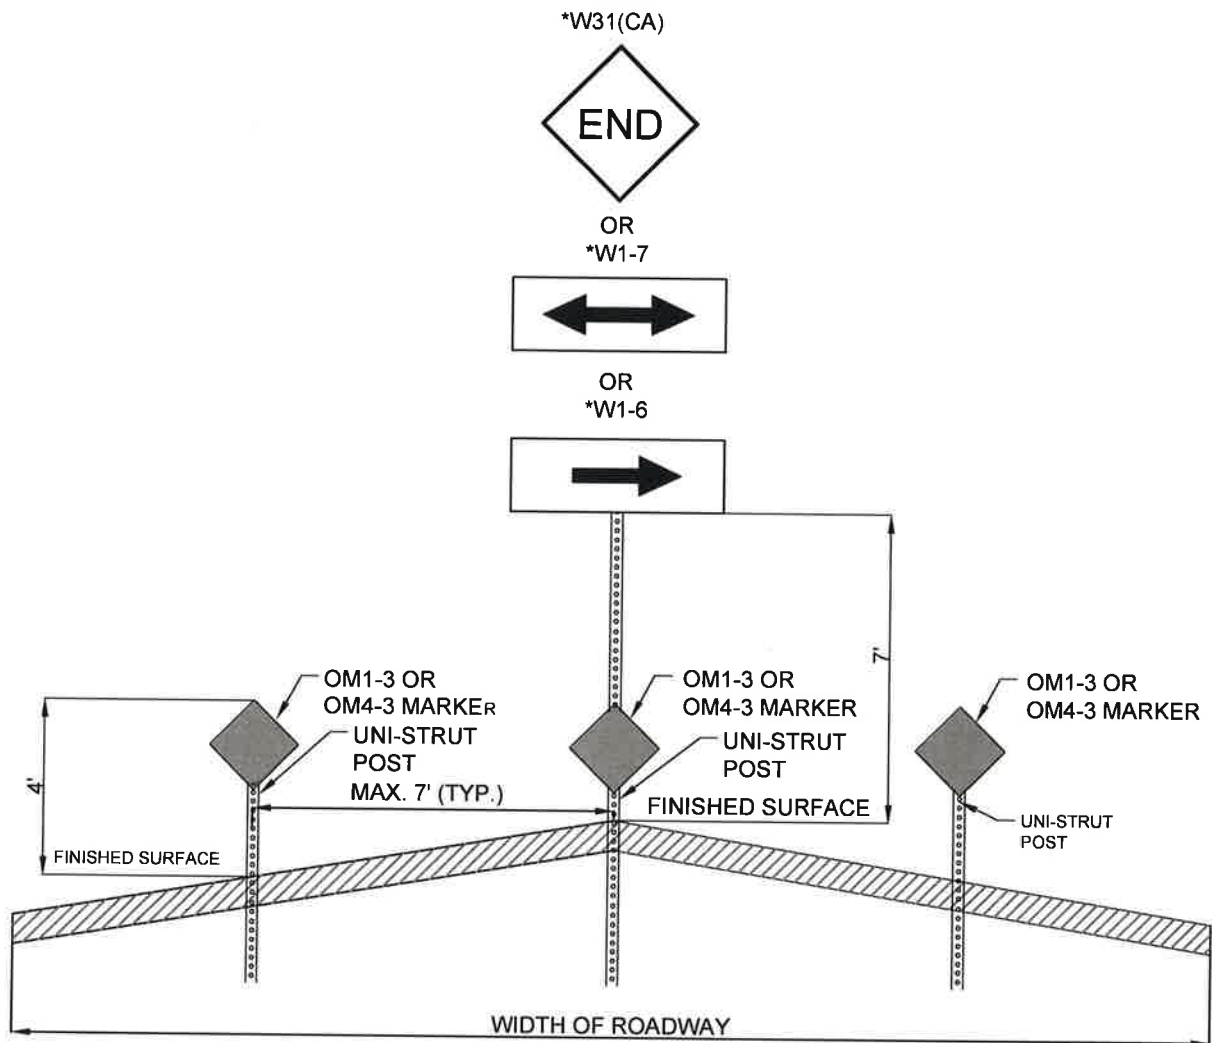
*W31(CA)

END

OR
*W1-7

OR
*W1-6

7'

OM1-3 OR
OM4-3 MARKER

UNI-STRUT
POST

MAX. 7' (TYP.)

4'

FINISHED SURFACE

OM1-3 OR
OM4-3 MARKER

UNI-STRUT
POST

FINISHED SURFACE

OM1-3 OR
OM4-3 MARKER

UNI-STRUT
POST

WIDTH OF ROADWAY